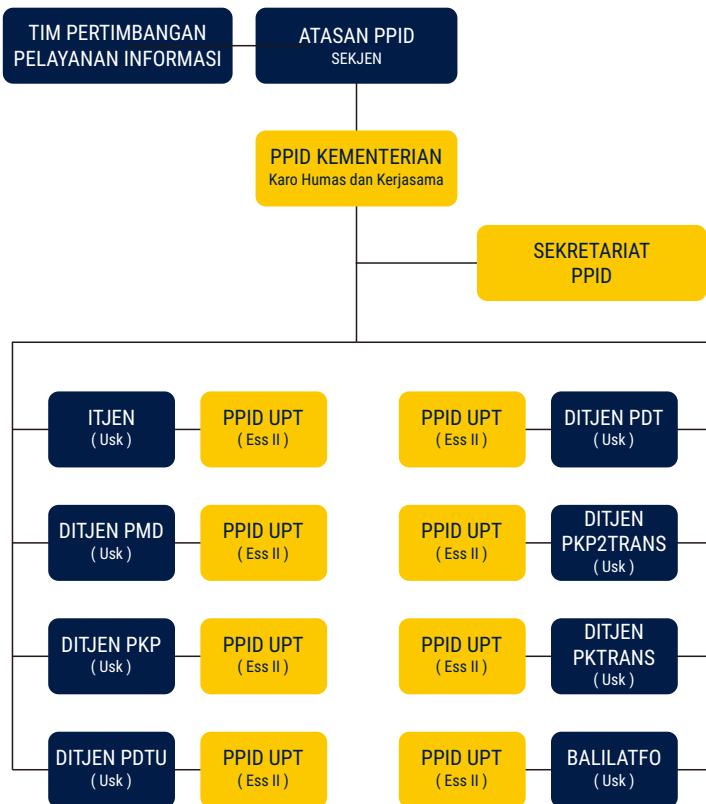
TIM PERTIMBANGAN PELAYANAN INFORMASI

ATASAN PPID
SEKJEN

PPID KEMENTERIAN
Karo Humas dan Kerjasama

SEKRETARIAT PPID

ITJEN
( Usk )

PPID UPT
( Ess II )

PPID UPT
( Ess II )

DITJEN PDT
( Usk )

DITJEN PMD
( Usk )

PPID UPT
( Ess II )

PPID UPT
( Ess II )

DITJEN PKP2TRANS
( Usk )

DITJEN PKP
( Usk )

PPID UPT
( Ess II )

PPID UPT
( Ess II )

DITJEN PKTRANS
( Usk )

DITJEN PDTU
( Usk )

PPID UPT
( Ess II )

PPID UPT
( Ess II )

BALILATFO
( Usk )